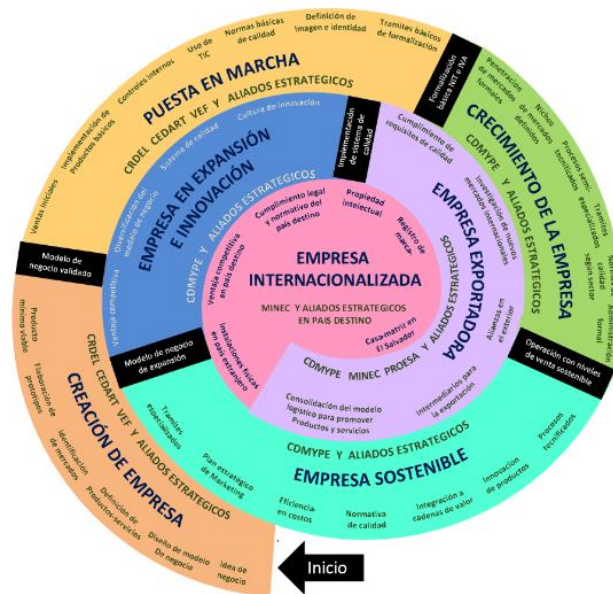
PUESTA EN MARCHA

CRDEL CEDART VEF Y ALIADOS ESTRATEGICOS

Ventas iniciales

Implementación de Productos básicos

Controles internos

Uso de TIC

Normas básicas de calidad

Definición de imagen e identidad

Tramites básicos de formalización

Formalización básica NIT e IVA

CRECIMIENTO DE LA EMPRESA

CDMYPE Y ALIADOS ESTRATEGICOS

Penetración de mercados formales

Nichos de mercados definidos

Procesos semi-especializados tecnificados

Tramites según sector

Sistemas de calidad

Administración formal

Operación con niveles de venta sostenible

EMPRESA EN EXPANSIÓN E INNOVACIÓN

CDMYPE Y ALIADOS ESTRATEGICOS

Ventaja competitiva

Diversificación del modelo de negocio

Sistema de calidad

Cultura de innovación

Implementación de sistema de calidad

Modelo de negocio validado

Modelo de negocio de expansión

EMPRESA EXPORTADORA

CDMYPE MINEC PROESA Y ALIADOS ESTRATEGICOS

Cumplimiento de requisitos de calidad

Investigación de nuevos mercados internacionales

Alianzas en el exterior

Intermediarios para la exportación

Consolidación del modelo logístico para promover Productos y servicios

EMPRESA INTERNACIONALIZADA

MINEC Y ALIADOS ESTRATEGICOS EN PAIS DESTINO

Cumplimiento legal y normativo del país destino

Propiedad intelectual

Registro de marca

Ventaja competitiva en país destino

Instalaciones físicas en país extranjero

Casa-matriz en El Salvador

EMPRESA SOSTENIBLE

CDMYPE Y ALIADOS ESTRATEGICOS

Tramites especializados

Plan estratégico de Marketing

Eficiencia en costos

Normativa de calidad

Integración a cadenas de valor

Innovación de productos

Procesos tecnificados

CREACIÓN DE EMPRESA

CRDEL CEDART VEF Y ALIADOS ESTRATEGICOS

Producto mínimo viable

Elaboración de prototipos

Identificación de mercados

Definición de Productos/servicios

Diseño de modelo De negocio

Idea de negocio

Inicio